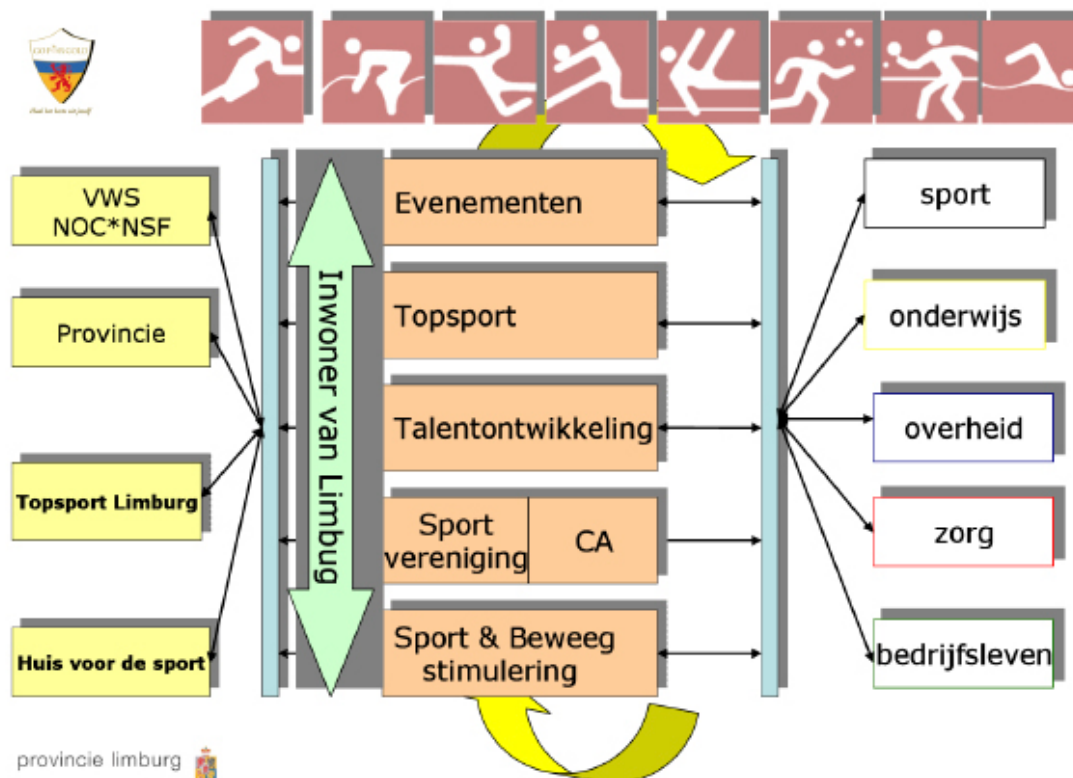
VWS
NOC*NSF

Provincie

Topsport Limburg

Huis voor de sport

Inwoner van Limbug

Evenementen

Topsport

Talentontwikkeling

Sport vereniging

CA

Sport & Beweeg stimulering

sport

onderwijs

overheid

zorg

bedrijfsleven

provincie limburg